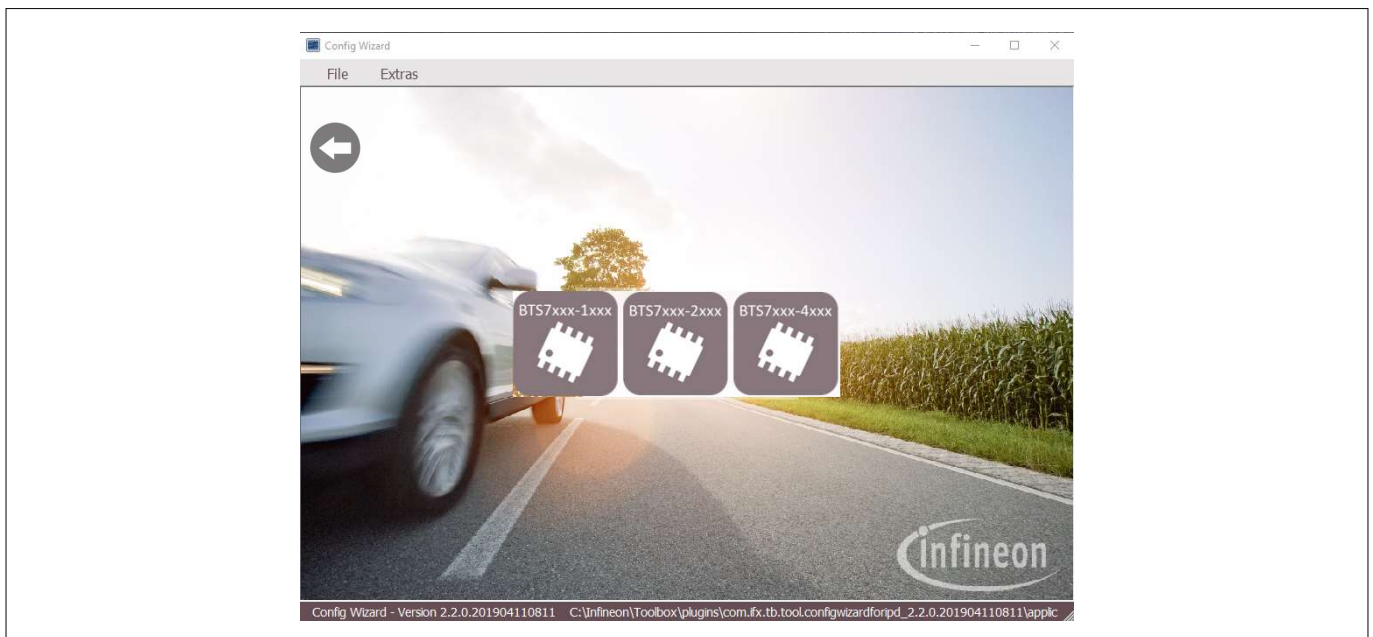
Config Wizard

File Extras

BTS7xxx-1xxx BTS7xxx-2xxx BTS7xxx-4xxx

infineon

Config Wizard - Version 2.2.0.201904110811 C:\Infineon\Toolbox\plugins\com.ifx.tb.tool.configwizardforipd_2.2.0.201904110811\applic